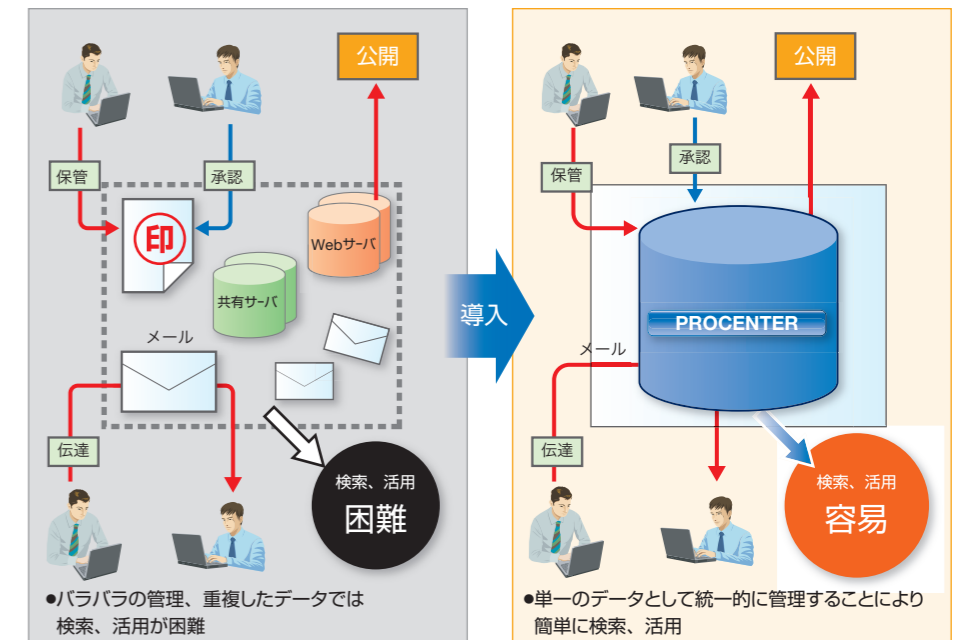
公開

保管

承認

印

Webサーバ

共有サーバ

メール

伝達

検索、活用
困難

●バラバラの管理、重複したデータでは検索、活用が困難

導入

公開

承認

保管

PROCENTER

メール

伝達

検索、活用
容易

●単一のデータとして統一的に管理することにより簡単に検索、活用